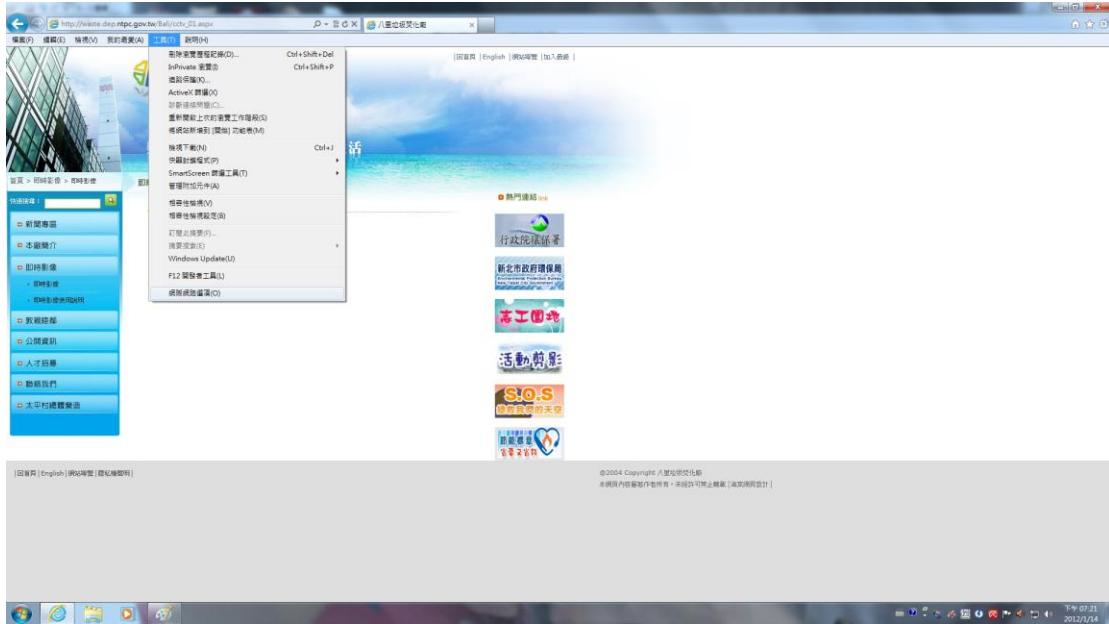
http://waste.dep.ntpc.gov.tw/Bali/cctv_01.aspx
八里垃圾焚化廠

檔案(F) 編輯(E) 檢視(V) 我的最愛(A) 工具(T) 說明(H)

刪除瀏覽歷程記錄(D)... Ctrl+Shift+Del
InPrivate 瀏覽(I) Ctrl+Shift+P
追蹤保護(K)...
ActiveX 篩選(X)
診斷連線問題(C)...
重新開啟上次的瀏覽工作階段(S)
將網站新增到 [開始] 功能表(M)
檢視下載(N) Ctrl+J
快顯封鎖程式(P)
SmartScreen 篩選工具(T)
管理附加元件(A)
相容性檢視(V)
相容性檢視設定(B)
訂閱此摘要(F)...
摘要搜索(E)
Windows Update(U)
F12 開發者工具(L)
網際網路選項(O)

|回首頁 |English |網站導覽 |加入最愛 |

首頁 > 即時影像 > 即時影像

快速搜尋：

新聞專區
本廠簡介
即時影像
· 即時影像
· 即時影像使用說明
教育館權
公開資訊
人才招募
聯絡我們
太平村總體營造

熱門連結 link

行政院環保署
新北市政府環保局
Environmental Protection Bureau New Taipei City Government
高工園地
活動剪影
S.O.S
節能減碳

|回首頁 |English |網站導覽 |隱私權聲明|

©2004 Copyright 八里垃圾焚化廠
本網頁內容著作權所有，未經許可禁止轉載 |湘瑩網頁設計|

下午 07:21
2012/1/14